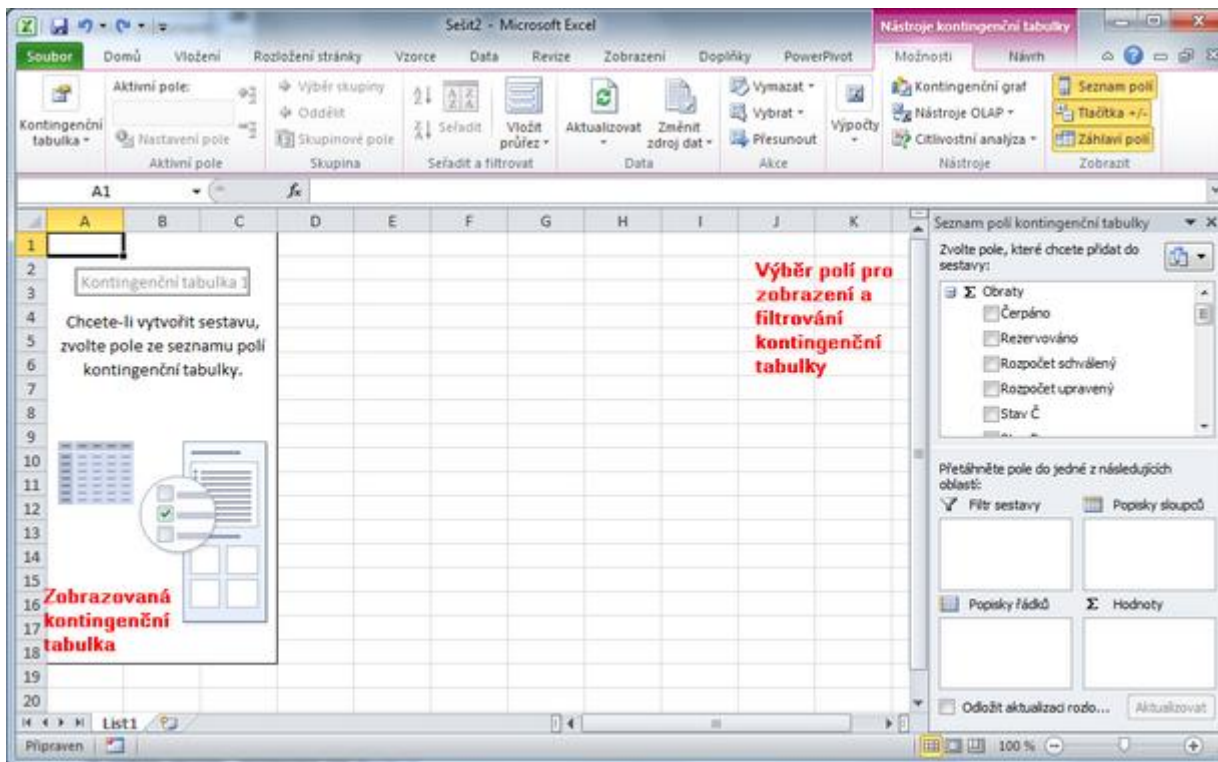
Sešit2 - Microsoft Excel

Nástroje kontingenční tabulky

Soubor Domů Vložení Rozložení stránky Vzorce Data Revize Zobrazení Doplňky PowerPivot Možnosti Návrh

Kontingenční tabulka
Aktivní pole:
Nastavení pole
Aktivní pole

Výběr skupiny
Oddělit
Skupinové pole
Skupina

Seřadit
Seřadit a filtrovat

Vložit průřez
Aktualizovat
Změnit zdroj dat
Data

Vymazat
Vybrat
Přesunout
Akce

Výpočty

Kontingenční graf
Nástroje OLAP
Citlivostní analýza
Nástroje

Seznam polí
Tlačítka +/-
Záhlaví polí
Zobrazit

A1

| | A | B | C | D | E | F | G | H | I | J | K |
|---|---|---|---|---|---|---|---|---|---|---|---|
| 1 | | | | | | | | | | | |
| 2 | | | | | | | | | | | |
| 3 | | | | | | | | | | | |
| 4 | | | | | | | | | | | |
| 5 | | | | | | | | | | | |
| 6 | | | | | | | | | | | |
| 7 | | | | | | | | | | | |
| 8 | | | | | | | | | | | |
| 9 | | | | | | | | | | | |
| 10 | | | | | | | | | | | |
| 11 | | | | | | | | | | | |
| 12 | | | | | | | | | | | |
| 13 | | | | | | | | | | | |
| 14 | | | | | | | | | | | |
| 15 | | | | | | | | | | | |
| 16 | | | | | | | | | | | |
| 17 | | | | | | | | | | | |
| 18 | | | | | | | | | | | |
| 19 | | | | | | | | | | | |
| 20 | | | | | | | | | | | |

Kontingenční tabulka 1

Chcete-li vytvořit sestavu, zvolte pole ze seznamu polí kontingenční tabulky.

Zobrazovaná kontingenční tabulka

Výběr polí pro zobrazení a filtrování kontingenční tabulky

Seznam polí kontingenční tabulky

Zvolte pole, které chcete přidat do sestavy:

Σ Obraty
Čerpáno
Rezervováno
Rozpočet schválený
Rozpočet upravený
Stav Č

Přetáhněte pole do jedné z následujících oblastí:

Filtr sestavy
Popisky sloupců
Popisky řádků
Σ Hodnoty

Odložit aktualizaci rozlo...
Aktualizovat

List1

Připraven
100 %